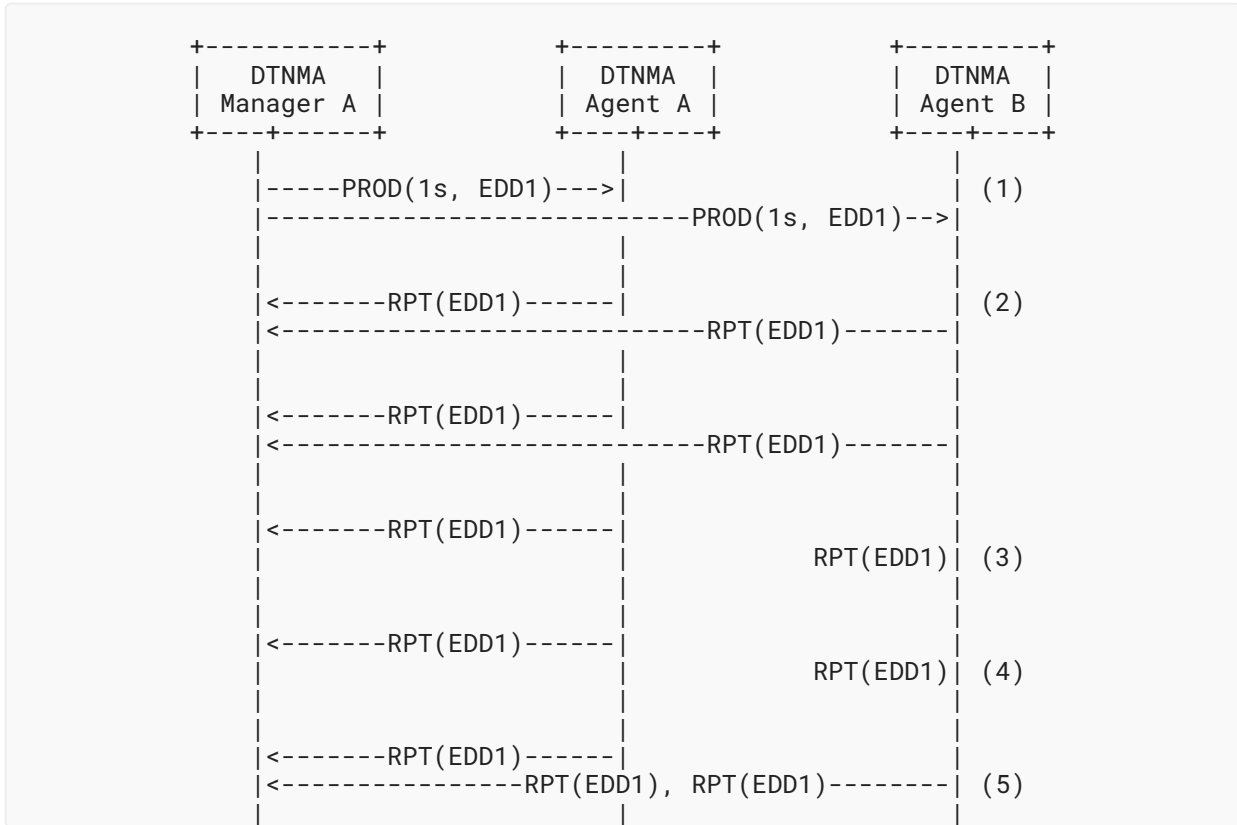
DTNMA Manager A

DTNMA Agent A

DTNMA Agent B

PROD(1s, EDD1)

PROD(1s, EDD1)

(1)

RPT(EDD1)

RPT(EDD1)

(2)

RPT(EDD1)

RPT(EDD1)

RPT(EDD1)

RPT(EDD1)

(3)

RPT(EDD1)

RPT(EDD1)

(4)

RPT(EDD1)

RPT(EDD1), RPT(EDD1)

(5)